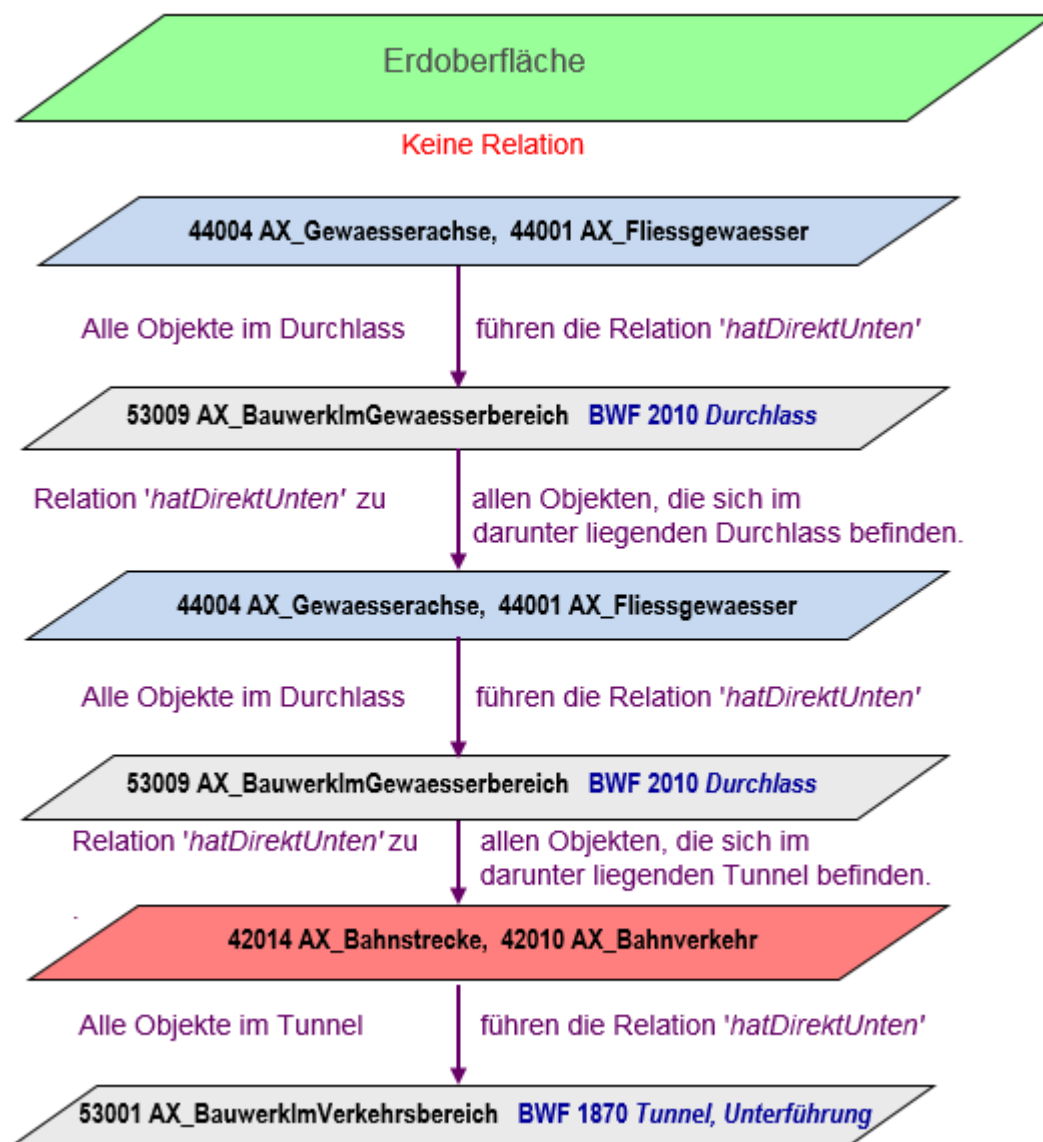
Erdoberfläche

Keine Relation

44004 AX_Gewaesserachse, 44001 AX_Fliessgewaesser

Alle Objekte im Durchlass führen die Relation '*hatDirektUnten*'

53009 AX_BauwerkImGewaesserbereich BWF 2010 *Durchlass*

Relation '*hatDirektUnten*' zu allen Objekten, die sich im darunter liegenden Durchlass befinden.

44004 AX_Gewaesserachse, 44001 AX_Fliessgewaesser

Alle Objekte im Durchlass führen die Relation '*hatDirektUnten*'

53009 AX_BauwerkImGewaesserbereich BWF 2010 *Durchlass*

Relation '*hatDirektUnten*' zu allen Objekten, die sich im darunter liegenden Tunnel befinden.

42014 AX_Bahnstrecke, 42010 AX_Bahnverkehr

Alle Objekte im Tunnel führen die Relation '*hatDirektUnten*'

53001 AX_BauwerkImVerkehrsbereich BWF 1870 *Tunnel, Unterführung*